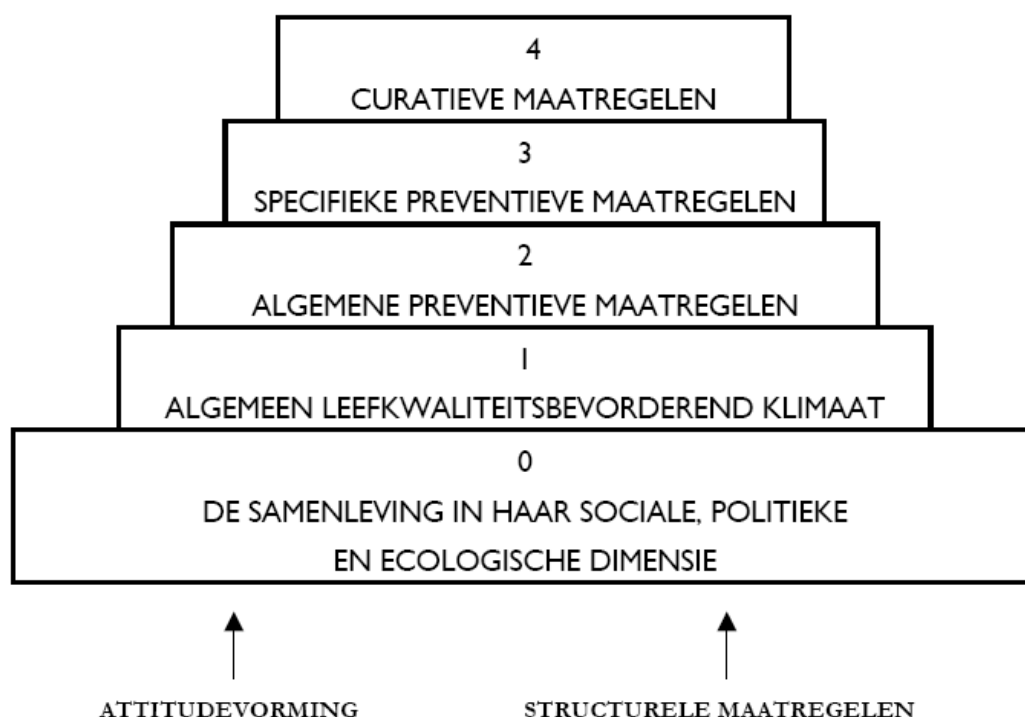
4
CURATIEVE MAATREGELEN

3
SPECIFIEKE PREVENTIEVE MAATREGELEN

2
ALGEMENE PREVENTIEVE MAATREGELEN

1
ALGEMEEN LEEFKWALITEITSBEVORDEREND KLIMAAT

0
DE SAMENLEVING IN HAAR SOCIALE, POLITIEKE EN ECOLOGISCHE DIMENSIE

ATTITUDEVORMING

STRUCTURELE MAATREGELEN